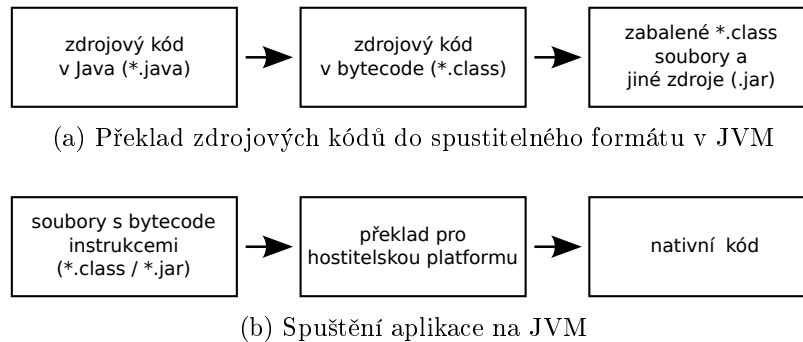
zdrojový kód v Java (*.java)

zdrojový kód v bytecode (*.class)

zabalené *.class soubory a jiné zdroje (.jar)

(a) Překlad zdrojových kódů do spustitelného formátu v JVM

soubory s bytecode instrukcemi (*.class / *.jar)

překlad pro hostitelskou platformu

nativní kód

(b) Spuštění aplikace na JVM